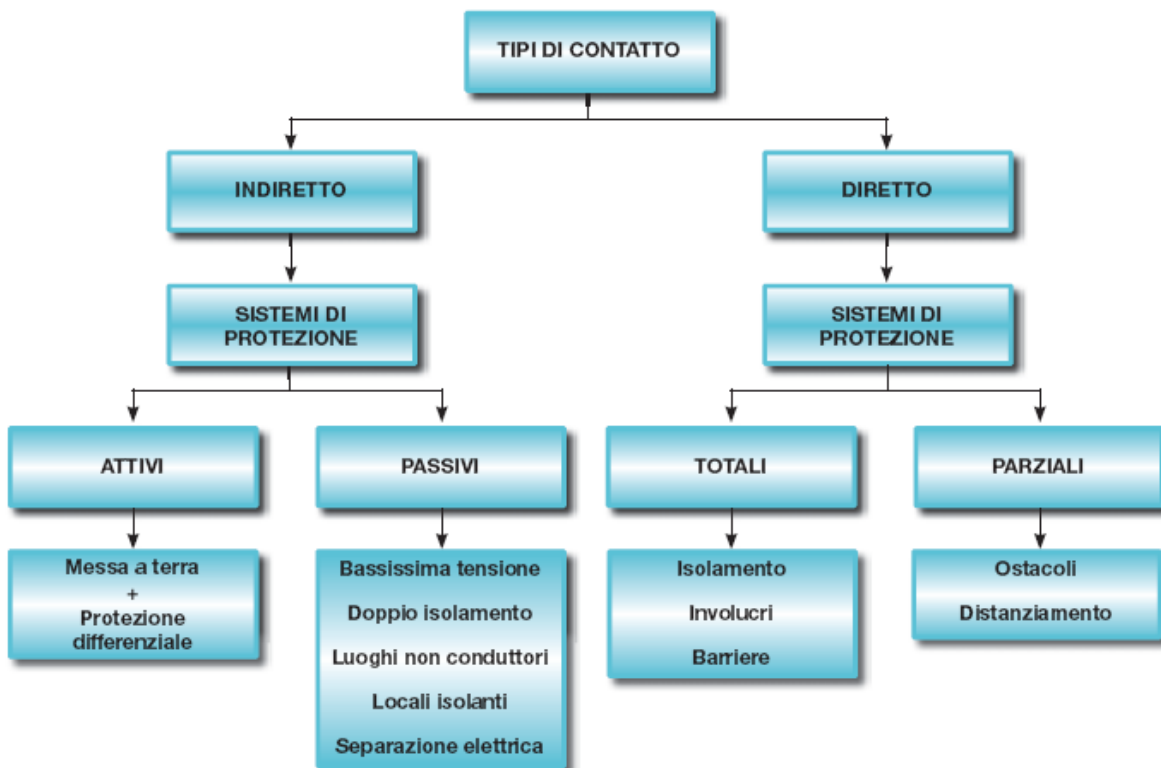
TIPI DI CONTATTO

INDIRETTO

DIRETTO

SISTEMI DI PROTEZIONE

SISTEMI DI PROTEZIONE

ATTIVI

PASSIVI

TOTALI

PARZIALI

Messa a terra
+
Protezione differenziale

Bassissima tensione
Doppio isolamento
Luoghi non conduttori
Locali isolanti
Separazione elettrica

Isolamento
Involucri
Barriere

Ostacoli
Distanziamento